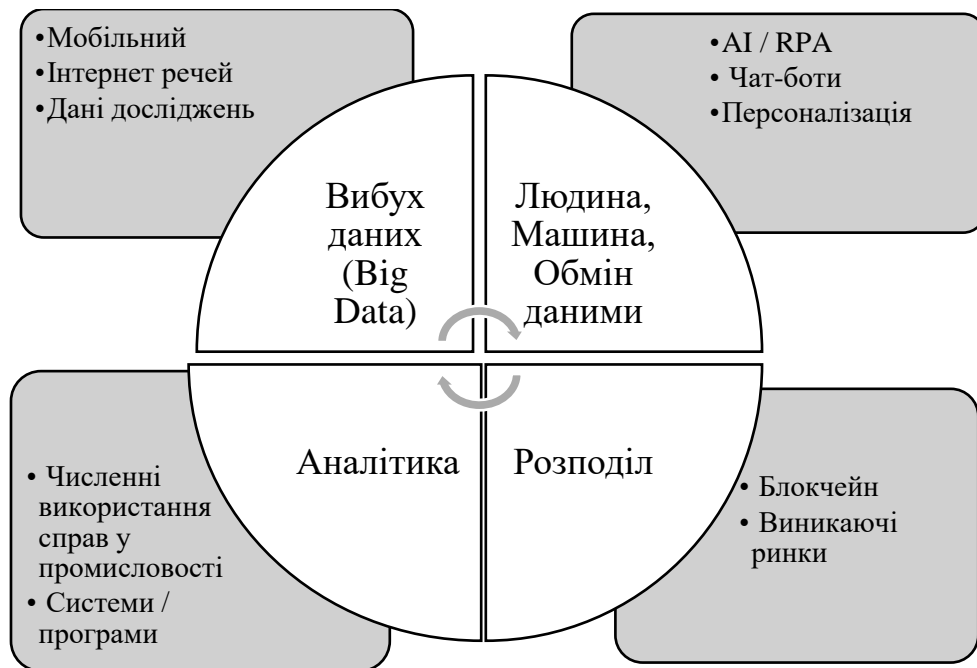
•Мобільний
•Інтернет речей
•Дані досліджень

•AI / RPA
• Чат-боти
•Персоналізація

Вибух даних (Big Data)

Людина, Машина, Обмін даними

Аналітика

Розподіл

• Численні використання справ у промисловості
• Системи / програми

• Блокчейн
• Виникаючі ринки